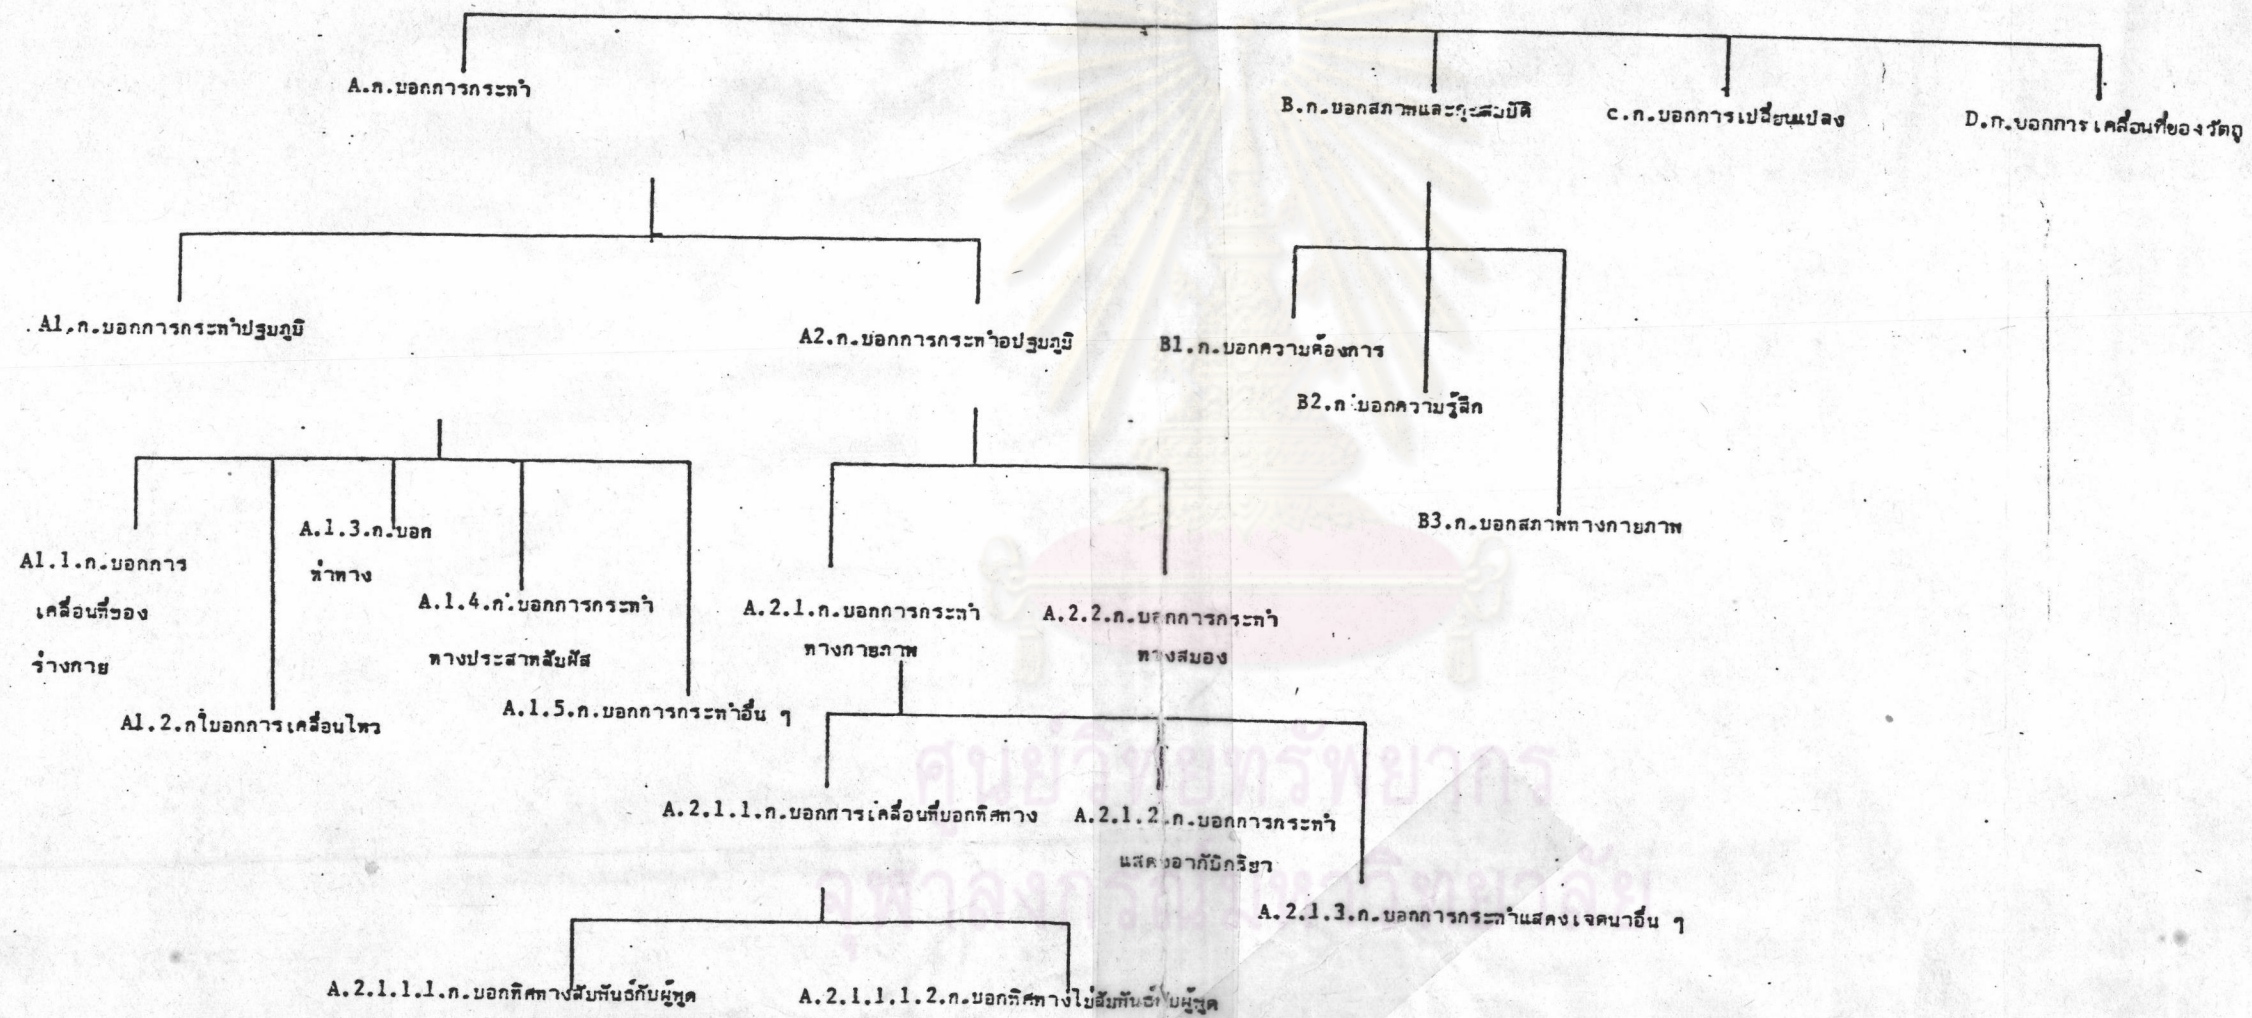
A.ก.บอกการกระทำ

B.ก.บอกสภาพและคุณสมบัติ

C.ก.บอกการเปลี่ยนแปลง

D.ก.บอกการเคลื่อนที่ของวัตถุ

A1.ก.บอกการกระทำปฐมภูมิ

A2.ก.บอกการกระทำอปฐมภูมิ

B1.ก.บอกความต้องการ

B2.ก.บอกความรู้สึก

B3.ก.บอกสภาพทางกายภาพ

A1.1.ก.บอกการเคลื่อนที่ของร่างกาย

A1.2.ก.บอกการเคลื่อนไหว

A.1.3.ก.บอกท่าทาง

A.1.4.ก.บอกการกระทำทางประสาทสัมผัส

A.1.5.ก.บอกการกระทำอื่น ๆ

A.2.1.ก.บอกการกระทำทางกายภาพ

A.2.2.ก.บอกการกระทำทางสมอง

A.2.1.1.ก.บอกการเคลื่อนที่บอกทิศทาง

A.2.1.2.ก.บอกการกระทำแสดงอากัปกริยา

A.2.1.3.ก.บอกการกระทำแสดงเจตนาอื่น ๆ

A.2.1.1.1.ก.บอกทิศทางสัมพันธ์กับผู้พูด

A.2.1.1.1.2.ก.บอกทิศทางไม่สัมพันธ์กับผู้พูด

ศูนย์วิทยทรัพยากร
จุฬาลงกรณ์มหาวิทยาลัย